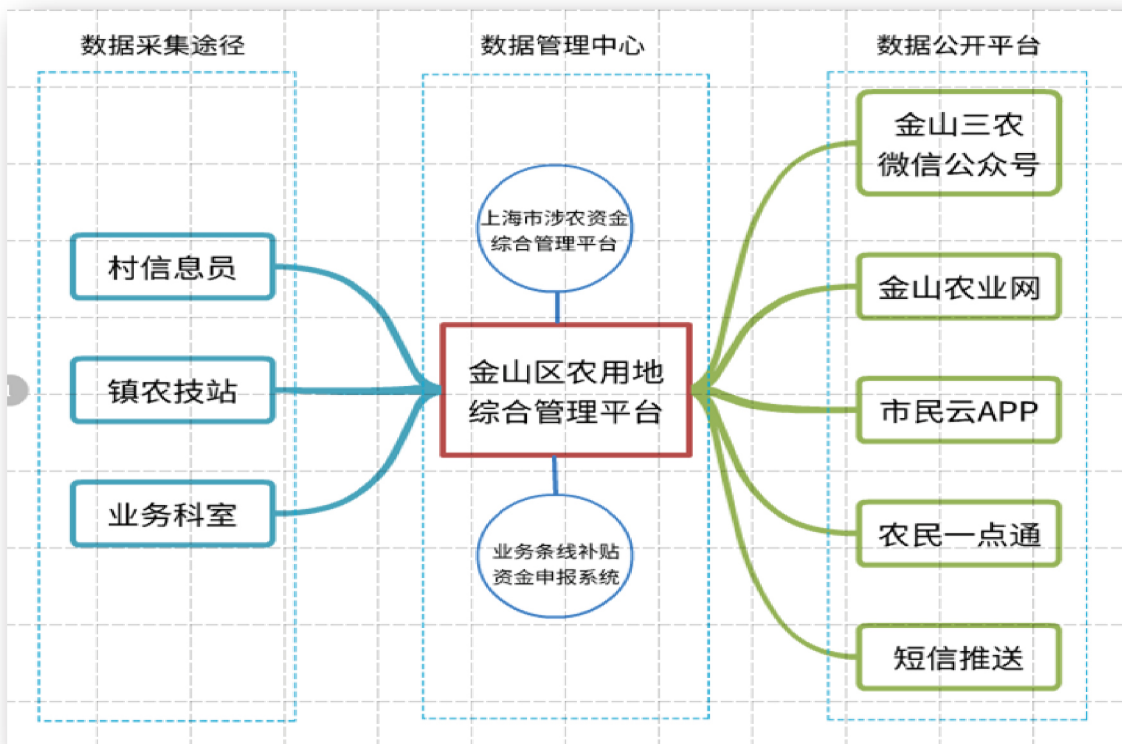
数据采集途径

村信息员

镇农技站

业务科室

数据管理中心

上海市涉农资金综合管理平台

金山区农用地综合管理平台

业务条线补贴资金申报系统

数据公开平台

金山三农微信公众号

金山农业网

市民云APP

农民一点通

短信推送